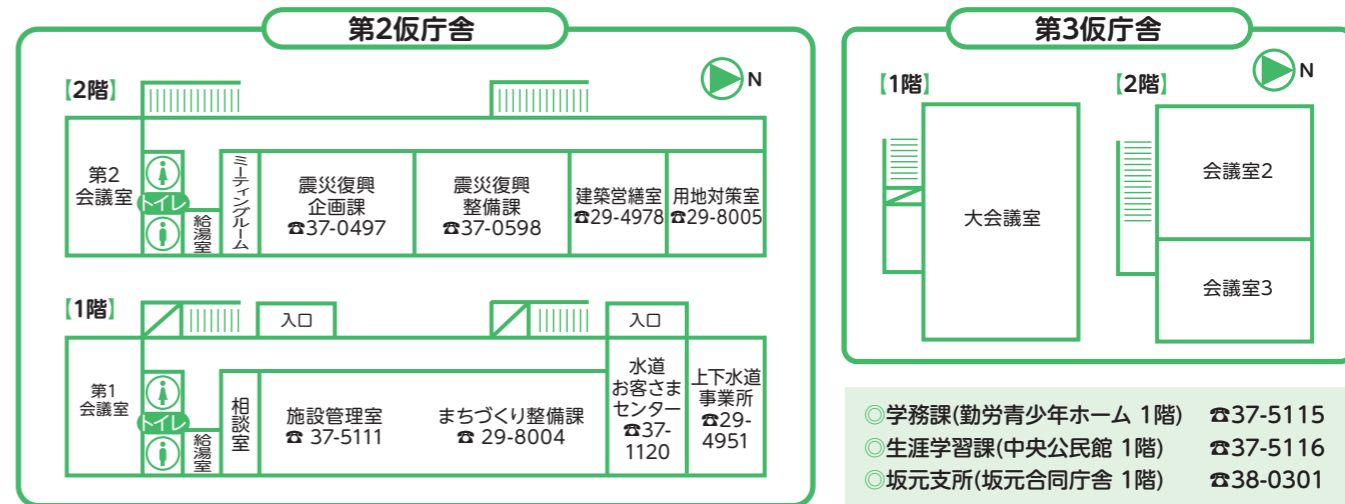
第2仮庁舎

【2階】

N

第2会議室

トイレ

給湯室

ミーティングルーム

震災復興企画課
☎37-0497

震災復興整備課
☎37-0598

建築営繕室
☎29-4978

用地対策室
☎29-8005

【1階】

入口

入口

第1会議室

トイレ

給湯室

相談室

施設管理室
☎ 37-5111

まちづくり整備課
☎ 29-8004

水道お客さまセンター
☎37-1120

上下水道事業所
☎29-4951

第3仮庁舎

【1階】

【2階】

N

大会議室

会議室2

会議室3

◎学務課(勤労青少年ホーム 1階) ☎37-5115
◎生涯学習課(中央公民館 1階) ☎37-5116
◎坂元支所(坂元合同庁舎 1階) ☎38-0301